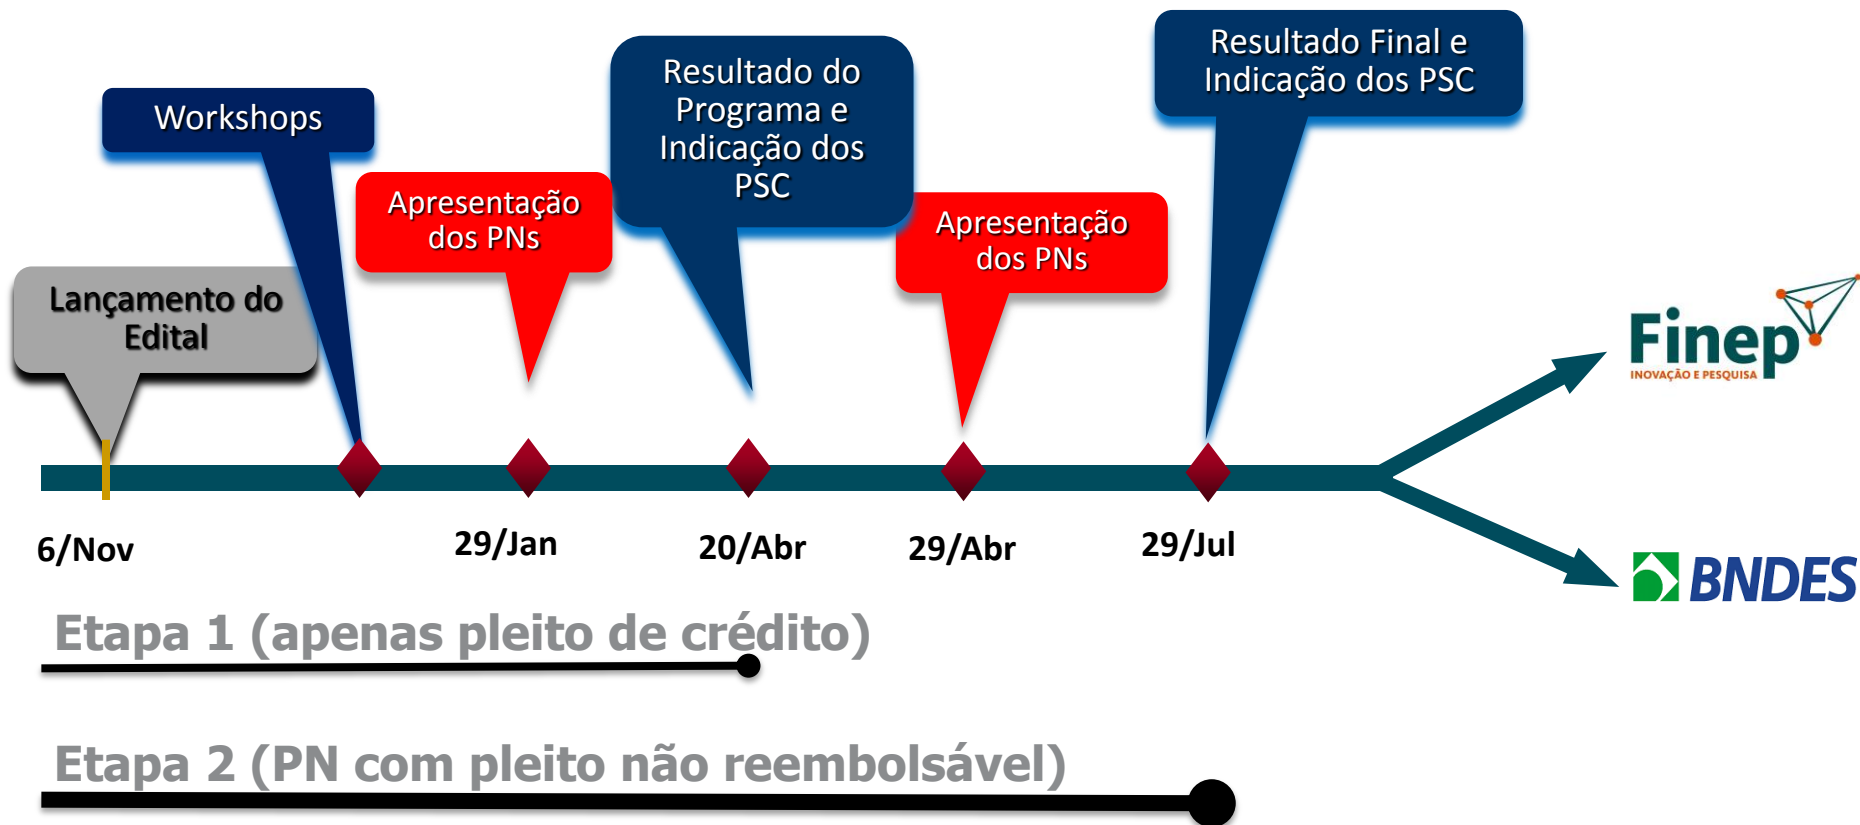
Lançamento do Edital

Workshops

Apresentação dos PNs

Resultado do Programa e Indicação dos PSC

Apresentação dos PNs

Resultado Final e Indicação dos PSC

Finep
INOVAÇÃO E PESQUISA

BNDES

6/Nov

29/Jan

20/Abr

29/Abr

29/Jul

Etapa 1 (apenas pleito de crédito)

Etapa 2 (PN com pleito não reembolsável)